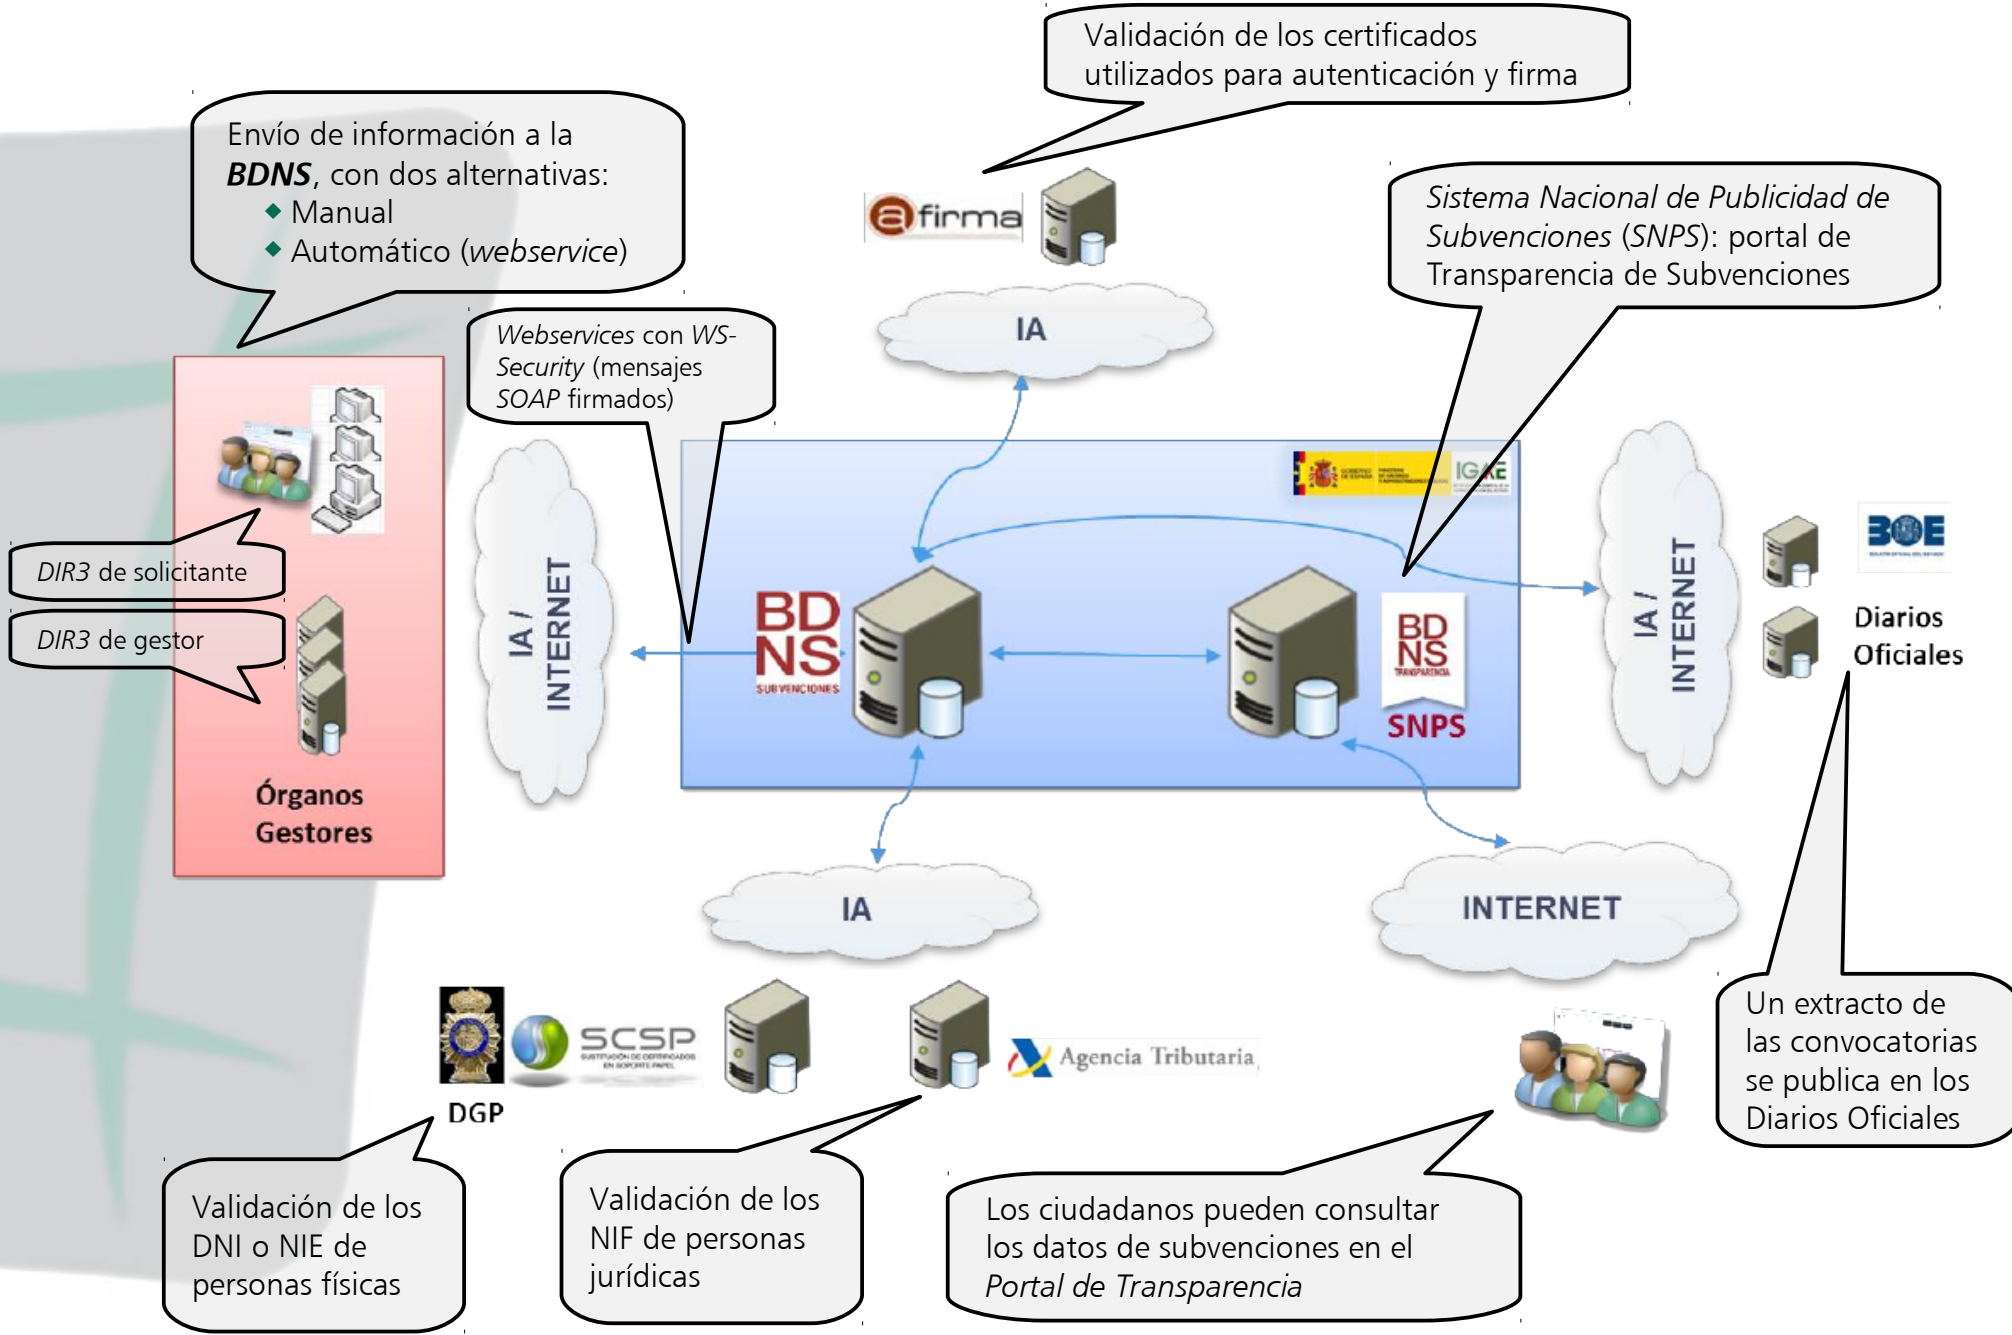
Validación de los certificados utilizados para autenticación y firma

Envío de información a la ***BDNS***, con dos alternativas:
◆ Manual
◆ Automático (*webservice*)

@firma

IA

*Sistema Nacional de Publicidad de Subvenciones* (*SNPS*): portal de Transparencia de Subvenciones

*Webservices* con *WS-Security* (mensajes *SOAP* firmados)

IGAE

*DIR3* de solicitante

*DIR3* de gestor

IA / INTERNET

BDNS SUBVENCIONES

BDNS TRANSPARENCIA

SNPS

IA / INTERNET

BOE

Diarios Oficiales

Órganos Gestores

IA

INTERNET

DGP

SCSP

Agencia Tributaria

Un extracto de las convocatorias se publica en los Diarios Oficiales

Validación de los DNI o NIE de personas físicas

Validación de los NIF de personas jurídicas

Los ciudadanos pueden consultar los datos de subvenciones en el *Portal de Transparencia*